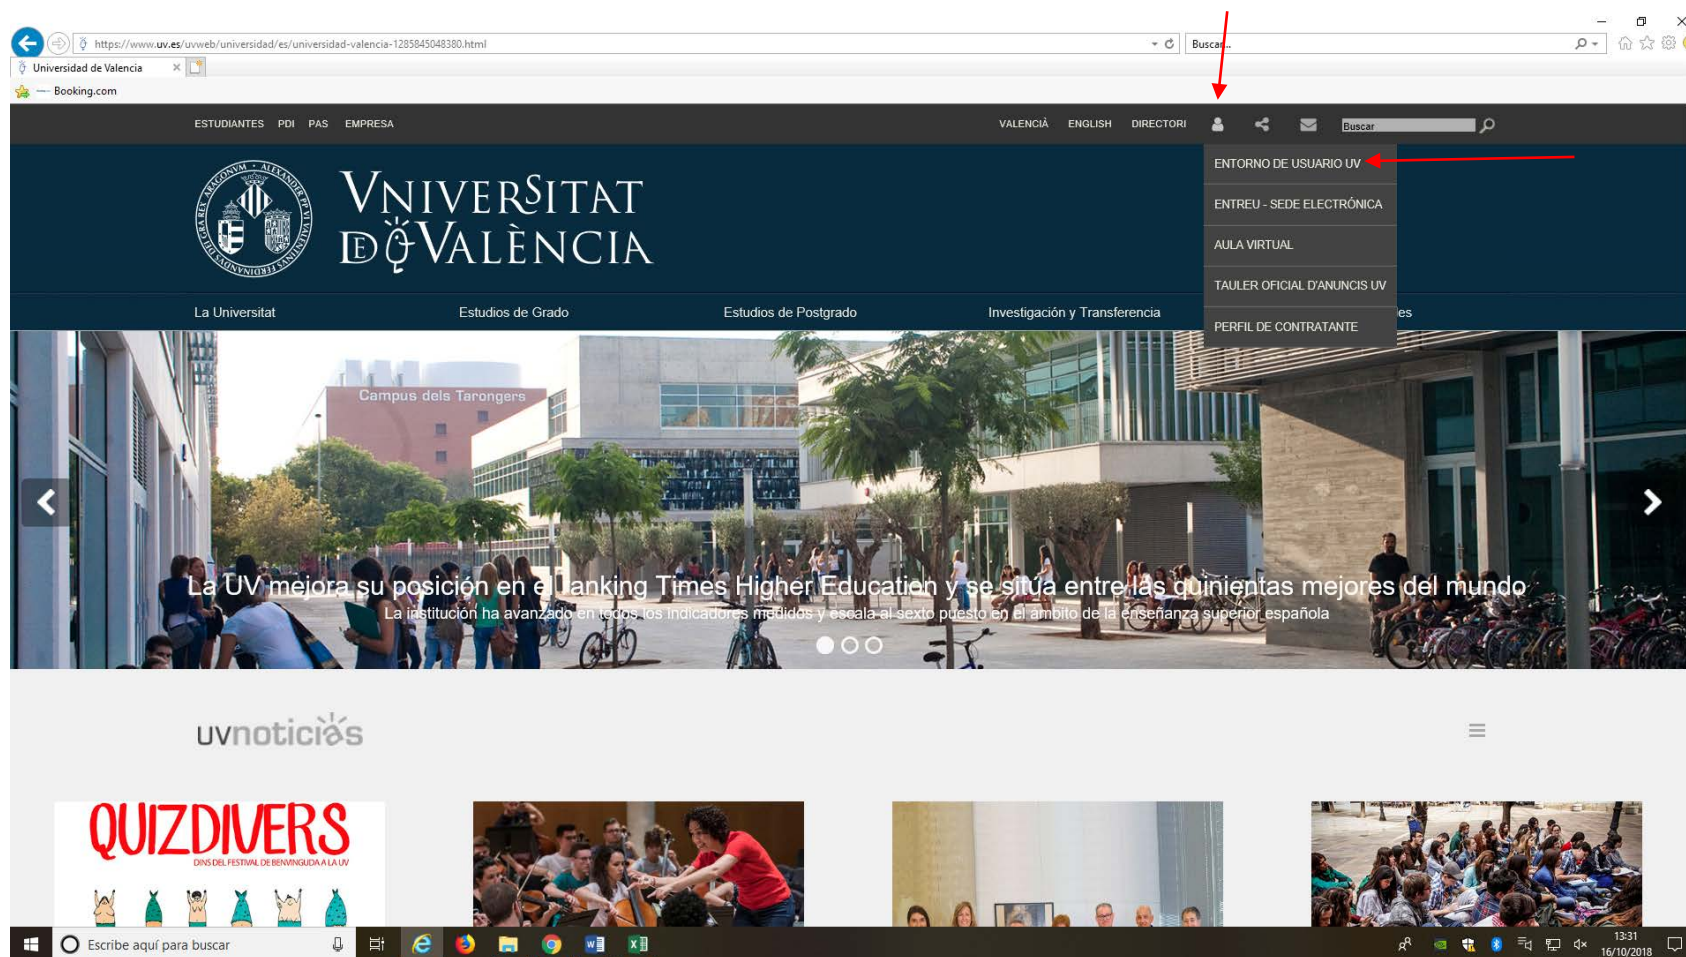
https://www.uv.es/uvweb/universidad/es/universidad-valencia-1285845048380.html
Buscar...
Universidad de Valencia
Booking.com

ESTUDIANTES PDI PAS EMPRESA
VALENCIÀ ENGLISH DIRECTORI
Buscar

ENTORNO DE USUARIO UV
ENTREU - SEDE ELECTRÓNICA
AULA VIRTUAL
TAULER OFICIAL D'ANUNCIS UV
PERFIL DE CONTRATANTE

VNIVERSITAT DE VALÈNCIA

La Universitat
Estudios de Grado
Estudios de Postgrado
Investigación y Transferencia
es

Campus dels Tarongers

La UV mejora su posición en el ranking Times Higher Education y se sitúa entre las quinientas mejores del mundo
La institución ha avanzado en todos los indicadores medidos y escala al sexto puesto en el ámbito de la enseñanza superior española

uvnoticias

QUIZDIVERS
DINS DEL FESTIVAL DE BENVINGUDA A LA UV

Escribe aquí para buscar
13:31
16/10/2018